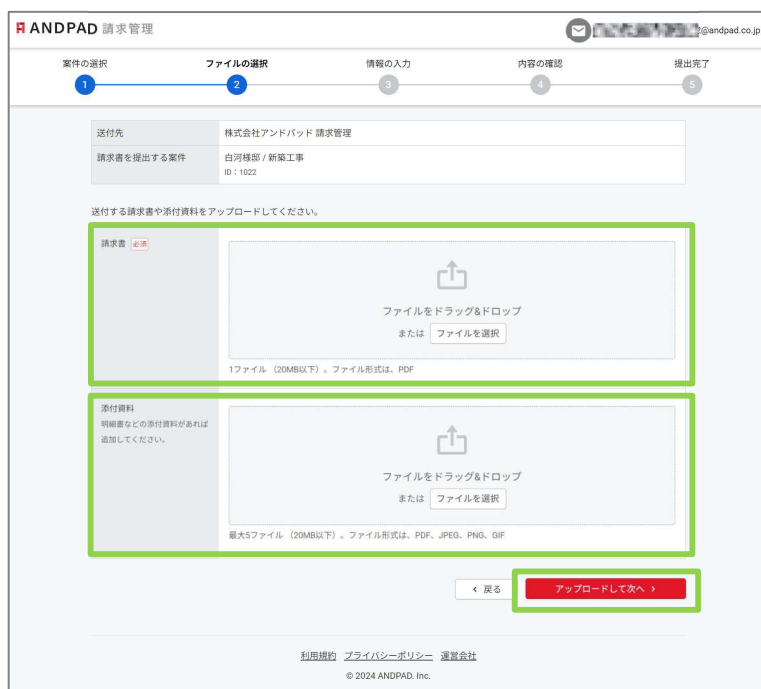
ANDPAD 請求管理

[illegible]@andpad.co.jp

案件の選択
1
ファイルの選択
2
情報の入力
3
内容の確認
4
提出完了
5

| 送付先 | 株式会社アンドパッド 請求管理 |
|---|---|
| 請求書を提出する案件 | 白河様邸 / 新築工事 ID：1022 |

送付する請求書や添付資料をアップロードしてください。

請求書 必須

ファイルをドラッグ&ドロップ
または ファイルを選択

1ファイル（20MB以下）。ファイル形式は、PDF

添付資料
明細書などの添付資料があれば追加してください。

ファイルをドラッグ&ドロップ
または ファイルを選択

最大5ファイル（20MB以下）。ファイル形式は、PDF、JPEG、PNG、GIF

‹ 戻る
アップロードして次へ ›

利用規約 プライバシーポリシー 運営会社
© 2024 ANDPAD. Inc.